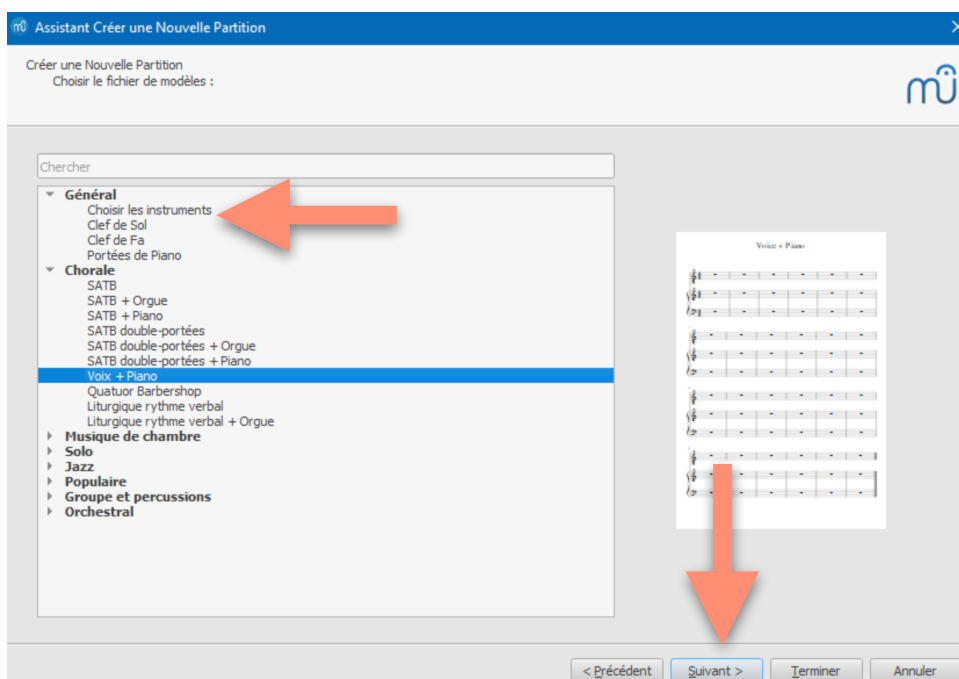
Assistant Créer une Nouvelle Partition

Créer une Nouvelle Partition
Choisir le fichier de modèles :

Chercher

Général
Choisir les instruments
Clef de Sol
Clef de Fa
Portées de Piano
Chorale
SATB
SATB + Orgue
SATB + Piano
SATB double-portées
SATB double-portées + Orgue
SATB double-portées + Piano
Voix + Piano
Quatuor Barbershop
Liturgique rythme verbal
Liturgique rythme verbal + Orgue
Musique de chambre
Solo
Jazz
Populaire
Groupe et percussions
Orchestral

Voix + Piano

< Précédent
Suivant >
Terminer
Annuler